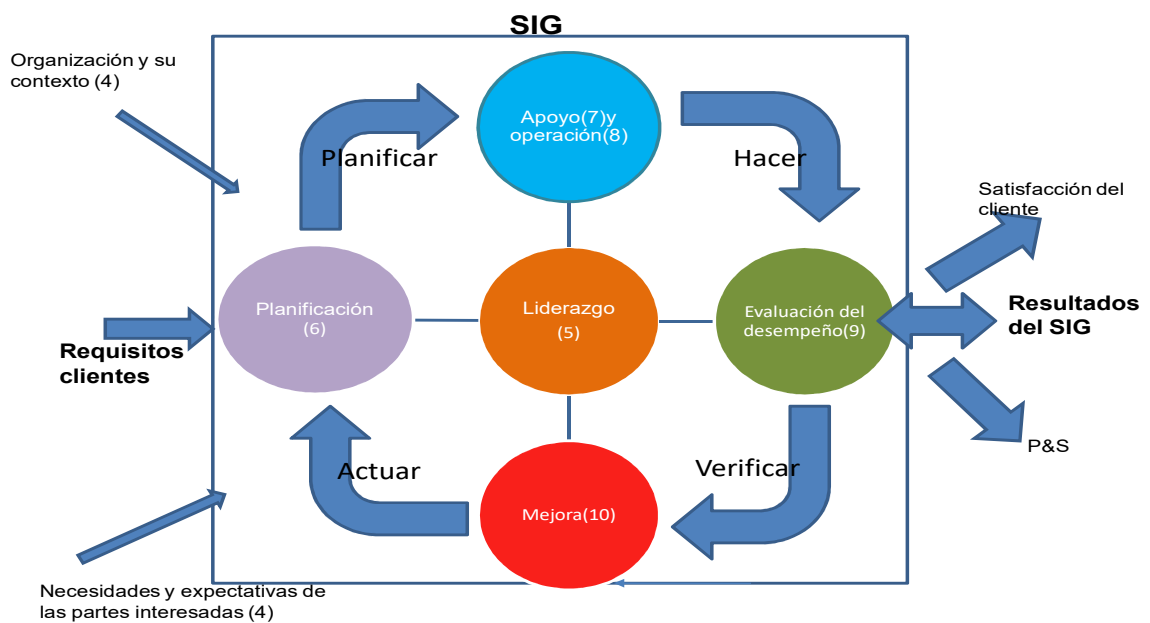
SIG

Organización y su contexto (4)

Planificar

Apoyo(7)y operación(8)

Hacer

Satisfacción del cliente

Planificación (6)

Liderazgo (5)

Evaluación del desempeño(9)

Resultados del SIG

Requisitos clientes

P&S

Actuar

Mejora(10)

Verificar

Necesidades y expectativas de las partes interesadas (4)